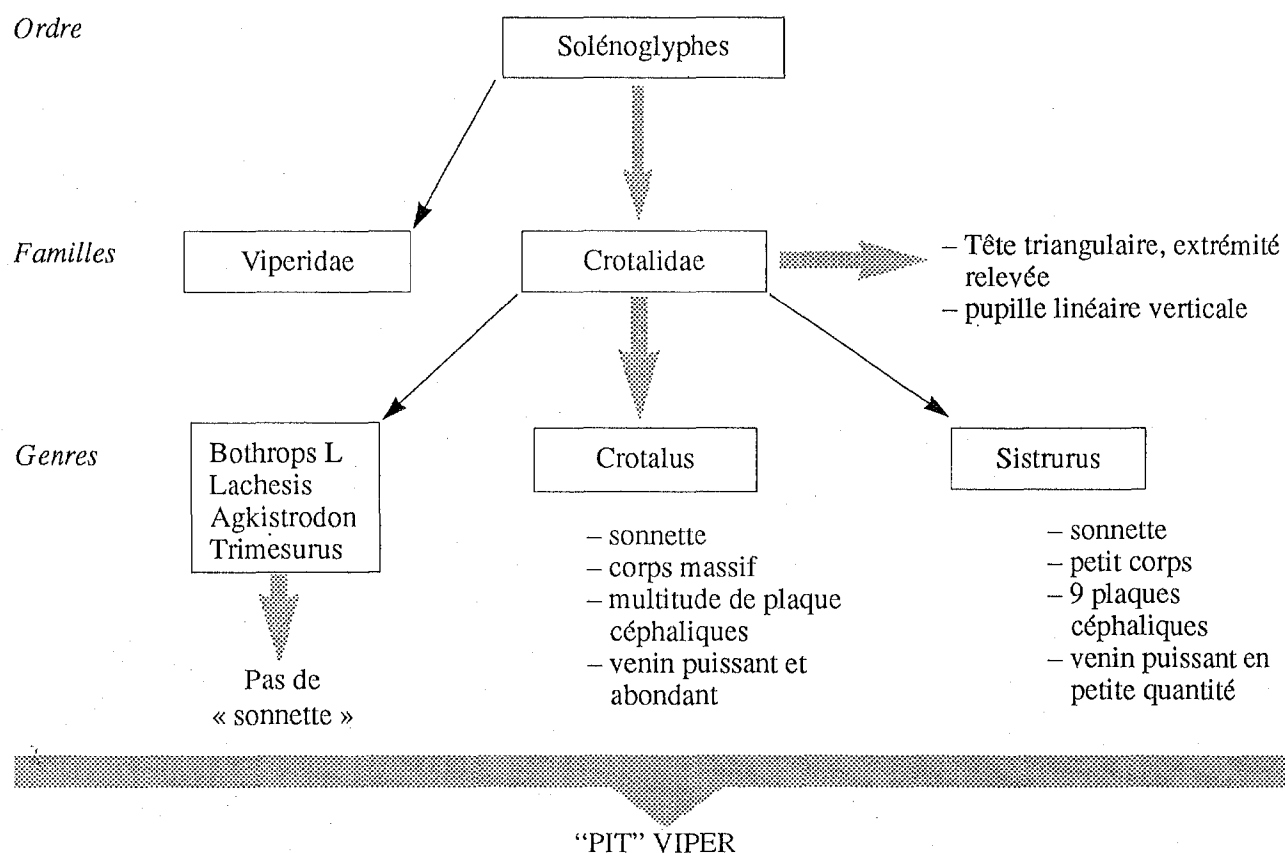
Ordre

Solénoglyphes

Familles

Viperidae

Crotalidae

– Tête triangulaire, extrémité relevée
– pupille linéaire verticale

Genres

Bothrops L
Lachesis
Agkistrodon
Trimesurus

Pas de « sonnette »

Crotalus

– sonnette
– corps massif
– multitude de plaque céphaliques
– venin puissant et abondant

Sistrurus

– sonnette
– petit corps
– 9 plaques céphaliques
– venin puissant en petite quantité

"PIT" VIPER